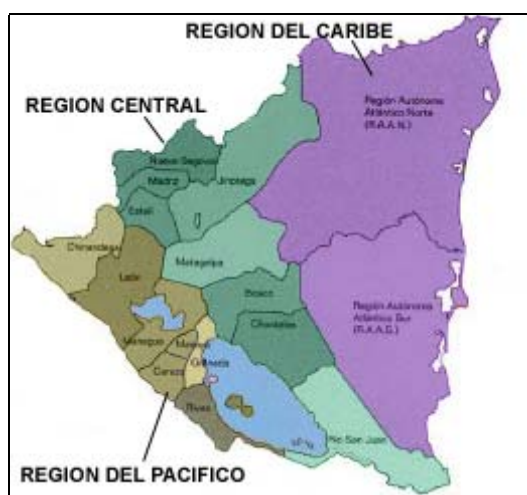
REGION DEL CARIBE

REGION CENTRAL

Región Autónoma Atlántico Norte (R.A.A.N.)

Nueva Segovia

Madriz

Jinotega

Estelí

Chinandega

León

Matagalpa

Boaco

Chontales

Región Autónoma Atlántico Sur (R.A.A.S.)

Managua

Masaya

Granada

Carazo

Rivas

Río San Juan

REGION DEL PACIFICO